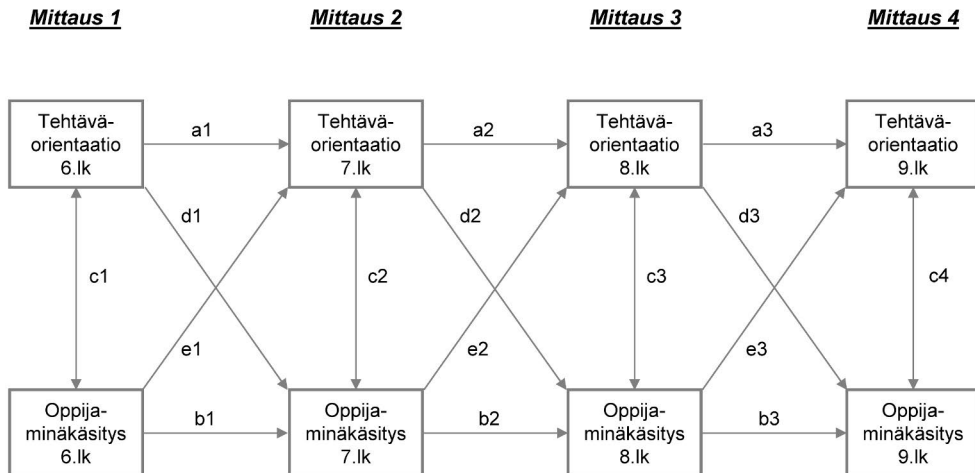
Mittaus 1

Mittaus 2

Mittaus 3

Mittaus 4

Tehtävä-orientaatio 6.lk

a1

Tehtävä-orientaatio 7.lk

a2

Tehtävä-orientaatio 8.lk

a3

Tehtävä-orientaatio 9.lk

d1

d2

d3

c1

c2

c3

c4

e1

e2

e3

Oppija-minäkäsitys 6.lk

b1

Oppija-minäkäsitys 7.lk

b2

Oppija-minäkäsitys 8.lk

b3

Oppija-minäkäsitys 9.lk